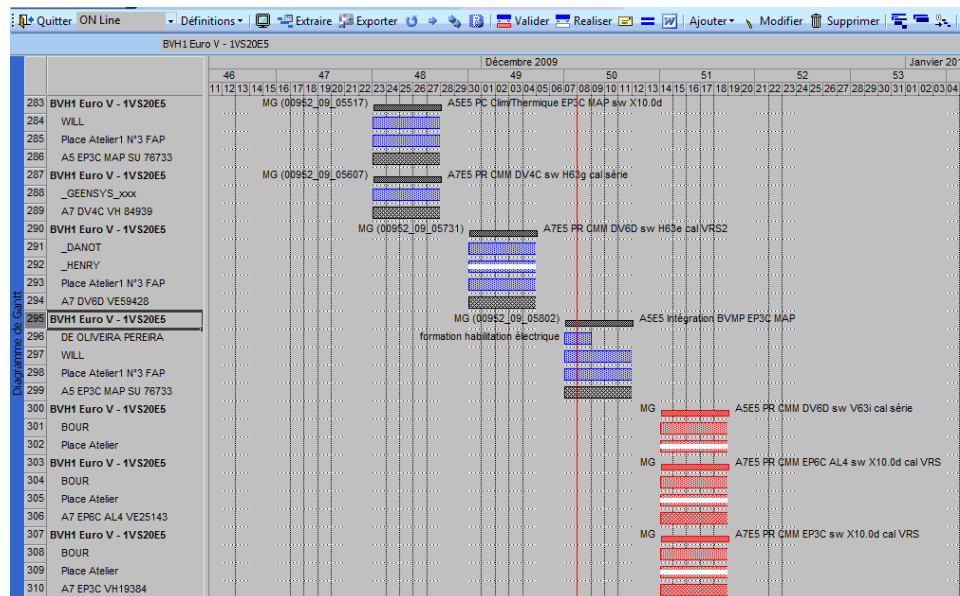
Quitter ON Line Définitions Extraire Exporter Valider Realiser Ajouter Modifier Supprimer

BVH1 Euro V - 1VS20E5

Décembre 2009 Janvier 20

46 47 48 49 50 51 52 53

11 12 13 14 15 16 17 18 19 20 21 22 23 24 25 26 27 28 29 30 01 02 03 04 05 06 07 08 09 10 11 12 13 14 15 16 17 18 19 20 21 22 23 24 25 26 27 28 29 30 31 01 02 03 04

Diagramme de Gantt

283 BVH1 Euro V - 1VS20E5 MG (00952_09_05517) A5E5 PC Clim/Thermique EP3C MAP sw X10.0d
284 WILL
285 Place Atelier1 N°3 FAP
286 A5 EP3C MAP SU 76733
287 BVH1 Euro V - 1VS20E5 MG (00952_09_05607) A7E5 PR CMM DV4C sw H63g cal série
288 _GEENSYS_xxx
289 A7 DV4C VH 84939
290 BVH1 Euro V - 1VS20E5 MG (00952_09_05731) A7E5 PR CMM DV6D sw H63e cal VRS2
291 _DANOT
292 _HENRY
293 Place Atelier1 N°3 FAP
294 A7 DV6D VE59428
295 BVH1 Euro V - 1VS20E5 MG (00952_09_05802) A5E5 Intégration BVMP EP3C MAP
296 DE OLIVEIRA PEREIRA formation habilitation électrique
297 WILL
298 Place Atelier1 N°3 FAP
299 A5 EP3C MAP SU 76733
300 BVH1 Euro V - 1VS20E5 MG A5E5 PR CMM DV6D sw V63i cal série
301 BOUR
302 Place Atelier
303 BVH1 Euro V - 1VS20E5 MG A7E5 PR CMM EP6C AL4 sw X10.0d cal VRS
304 BOUR
305 Place Atelier
306 A7 EP6C AL4 VE25143
307 BVH1 Euro V - 1VS20E5 MG A7E5 PR CMM EP3C sw X10.0d cal VRS
308 BOUR
309 Place Atelier
310 A7 EP3C VH19384